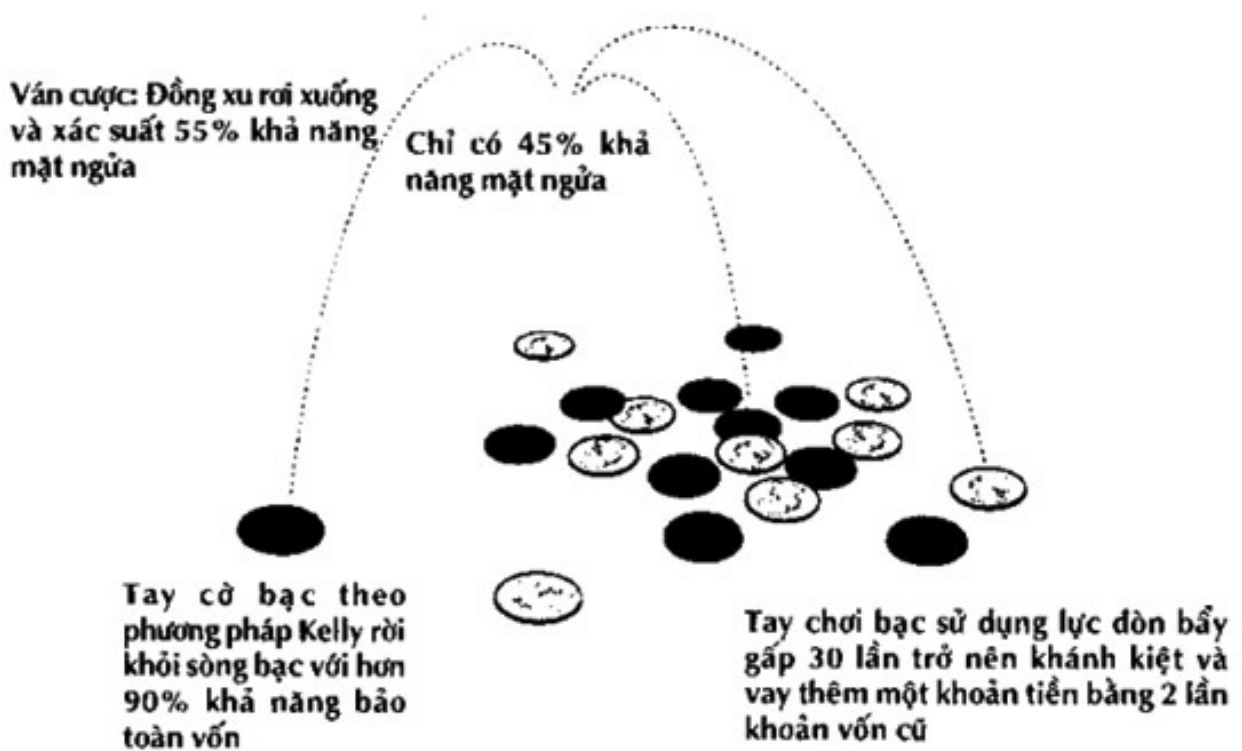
Ván cược: Đồng xu rơi xuống và xác suất 55% khả năng mặt ngửa

Chỉ có 45% khả năng mặt ngửa

Tay cờ bạc theo phương pháp Kelly rời khỏi sòng bạc với hơn 90% khả năng bảo toàn vốn

Tay chơi bạc sử dụng lực đòn bẩy gấp 30 lần trở nên khánh kiệt và vay thêm một khoản tiền bằng 2 lần khoản vốn cũ